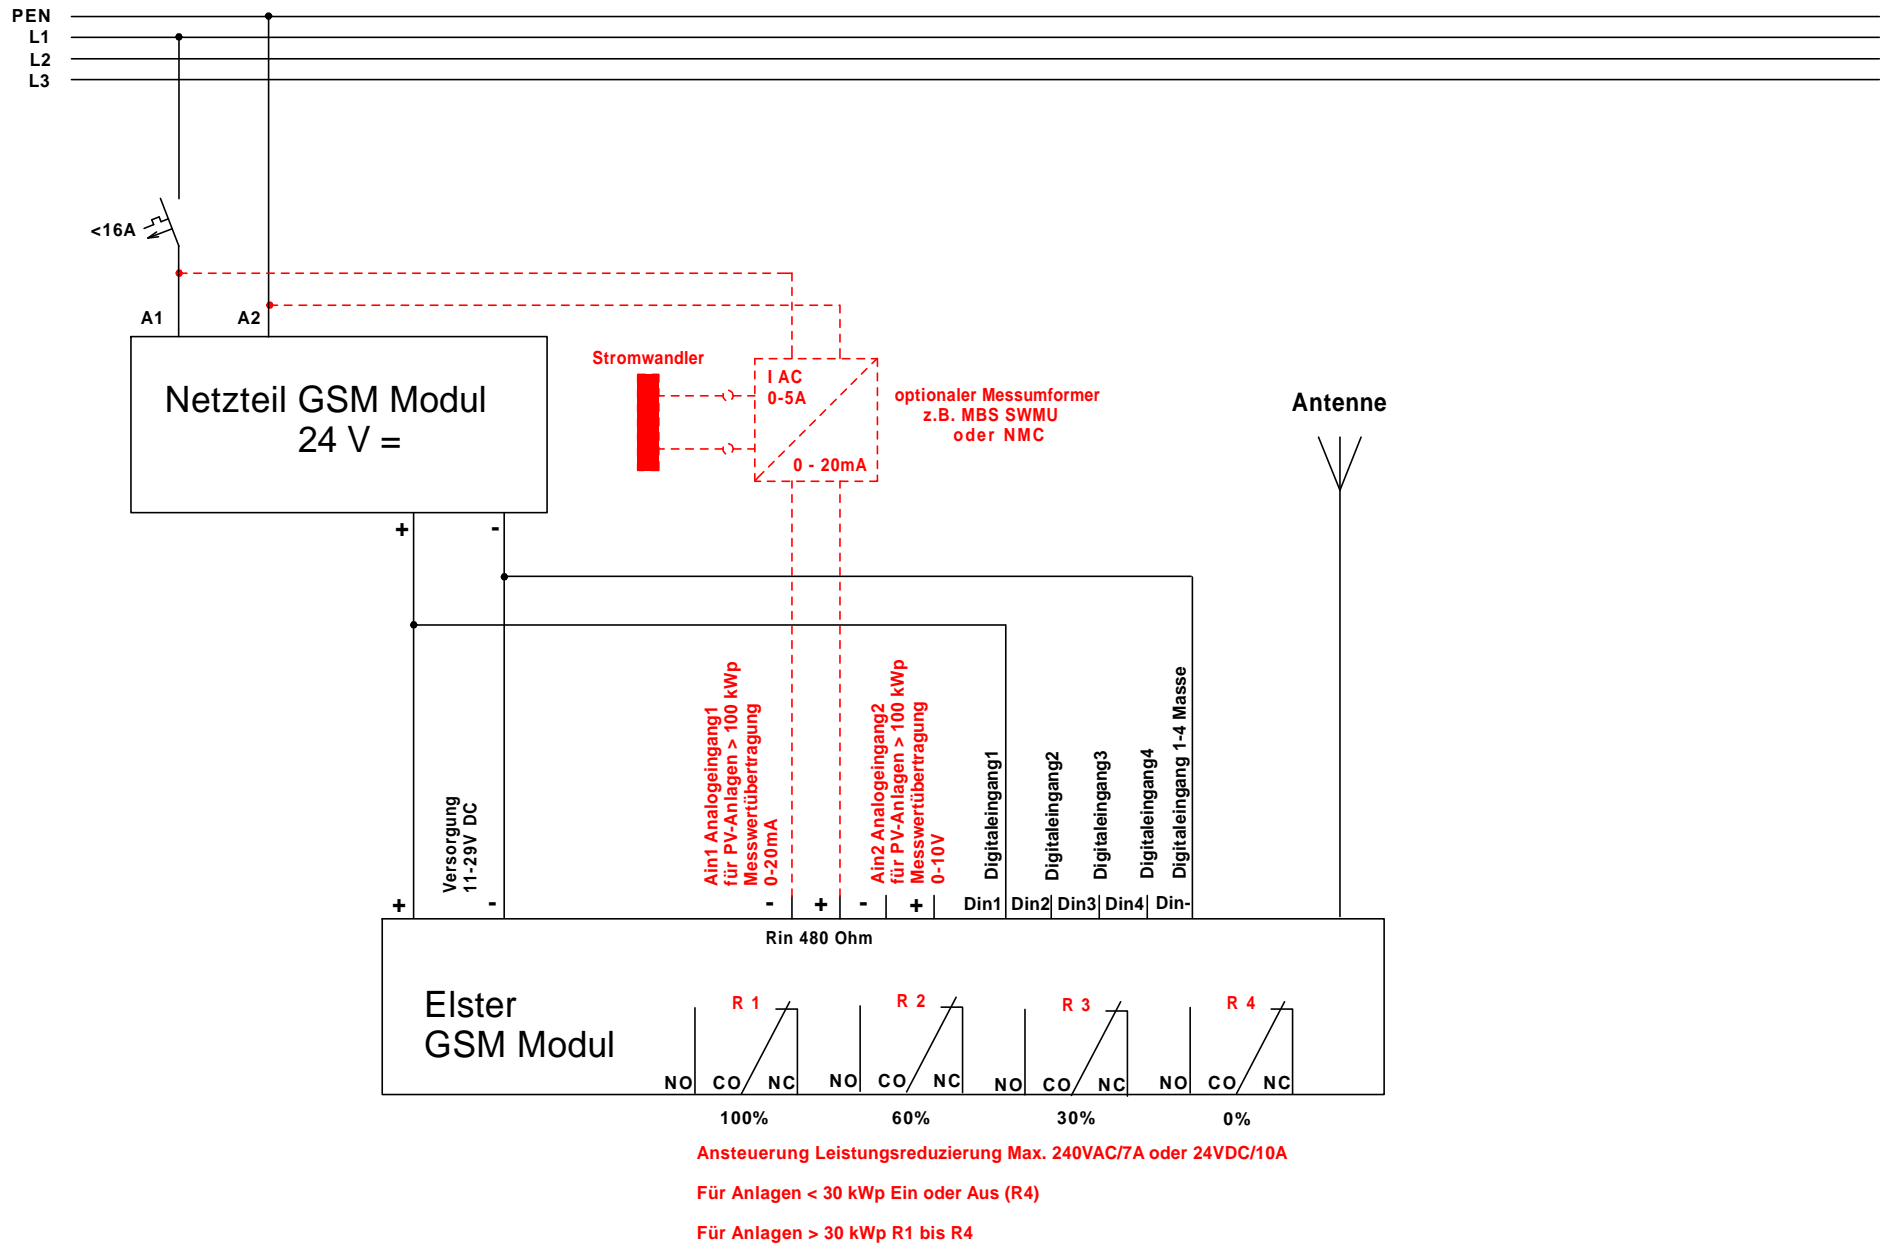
PEN
L1
L2
L3

<16A

A1
A2

Netzteil GSM Modul
24 V =

+
-

Stromwandler

I AC
0-5A

0 - 20mA

optionaler Messumformer
z.B. MBS SWMU
oder NMC

Antenne

Versorgung
11-29V DC

Ain1 Analogeingang1
für PV-Anlagen > 100 kWp
Messwertübertragung
0-20mA

Ain2 Analogeingang2
für PV-Anlagen > 100 kWp
Messwertübertragung
0-10V

Digitaleingang1
Digitaleingang2
Digitaleingang3
Digitaleingang4
Digitaleingang 1-4 Masse

+
-
-
+
-
+
Din1
Din2
Din3
Din4
Din-

Rin 480 Ohm

Elster
GSM Modul

R 1
R 2
R 3
R 4

NO CO NC
NO CO NC
NO CO NC
NO CO NC

100%
60%
30%
0%

Ansteuerung Leistungsreduzierung Max. 240VAC/7A oder 24VDC/10A

Für Anlagen < 30 kWp Ein oder Aus (R4)

Für Anlagen > 30 kWp R1 bis R4